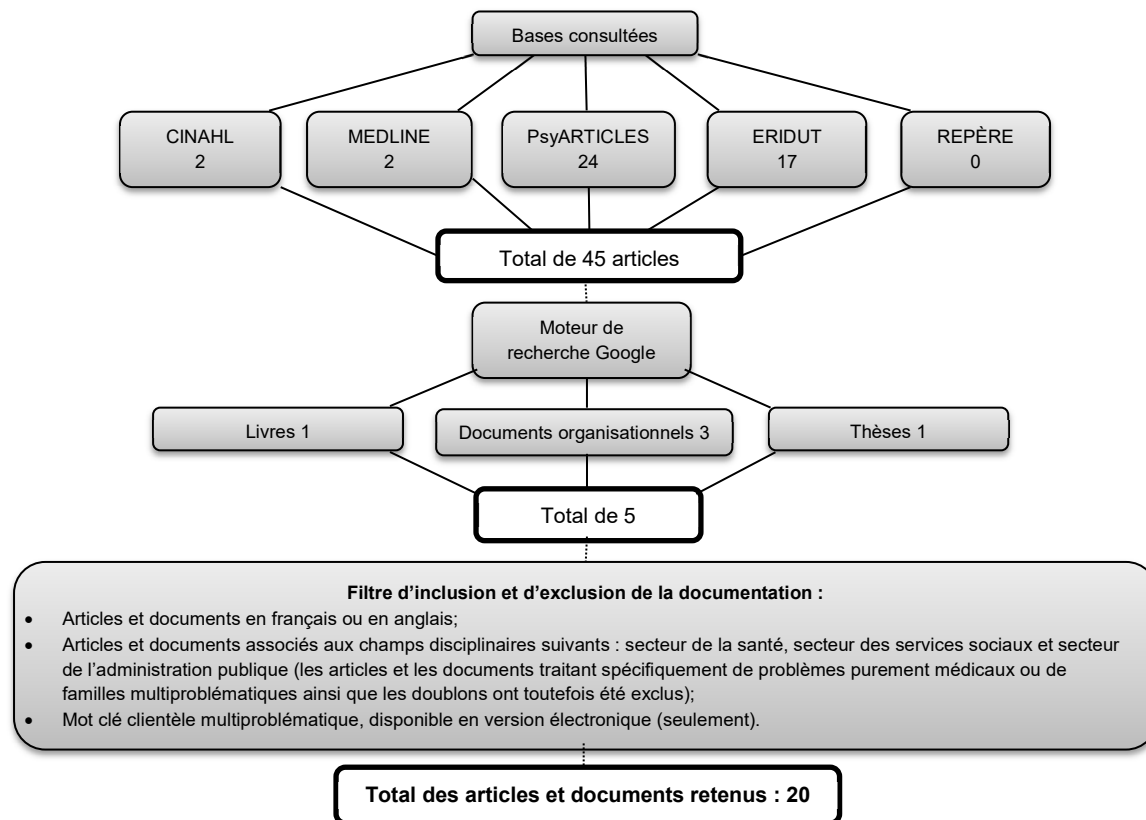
Bases consultées

CINAHL
2

MEDLINE
2

PsyARTICLES
24

ERIDUT
17

REPÈRE
0

Total de 45 articles

Moteur de recherche Google

Livres 1

Documents organisationnels 3

Thèses 1

Total de 5

**Filtre d'inclusion et d'exclusion de la documentation :**

- Articles et documents en français ou en anglais;
- Articles et documents associés aux champs disciplinaires suivants : secteur de la santé, secteur des services sociaux et secteur de l'administration publique (les articles et les documents traitant spécifiquement de problèmes purement médicaux ou de familles multiproblématiques ainsi que les doublons ont toutefois été exclus);
- Mot clé clientèle multiproblématique, disponible en version électronique (seulement).

**Total des articles et documents retenus : 20**